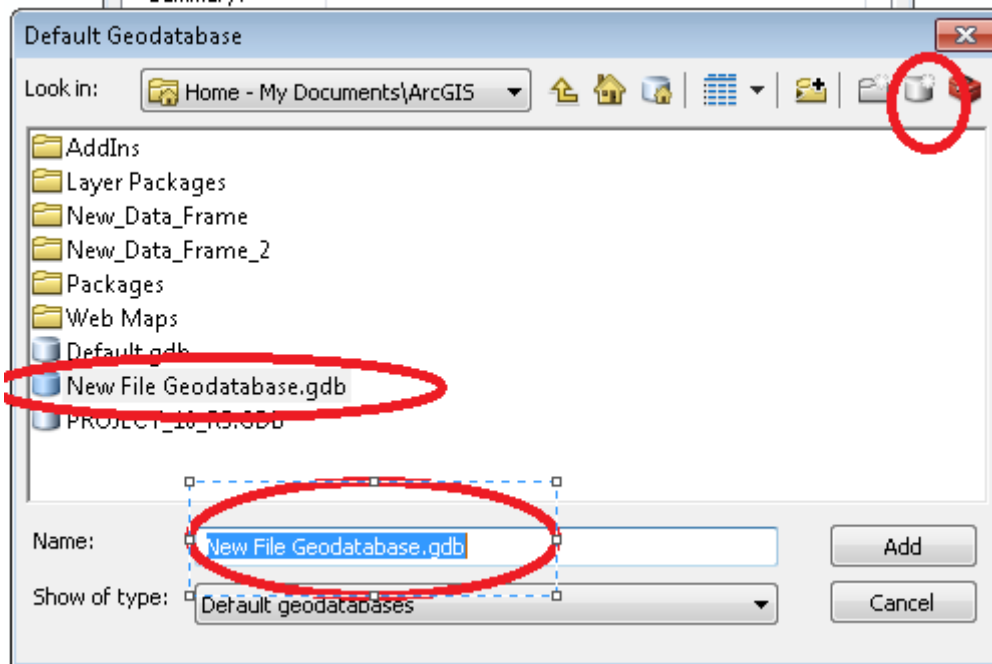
Default Geodatabase

Look in: Home - My Documents\ArcGIS

AddIns
Layer Packages
New_Data_Frame
New_Data_Frame_2
Packages
Web Maps
Default.gdb
New File Geodatabase.gdb
PROJECT_10_R5.GDB

Name: New File Geodatabase.gdb
Add

Show of type: Default geodatabases
Cancel